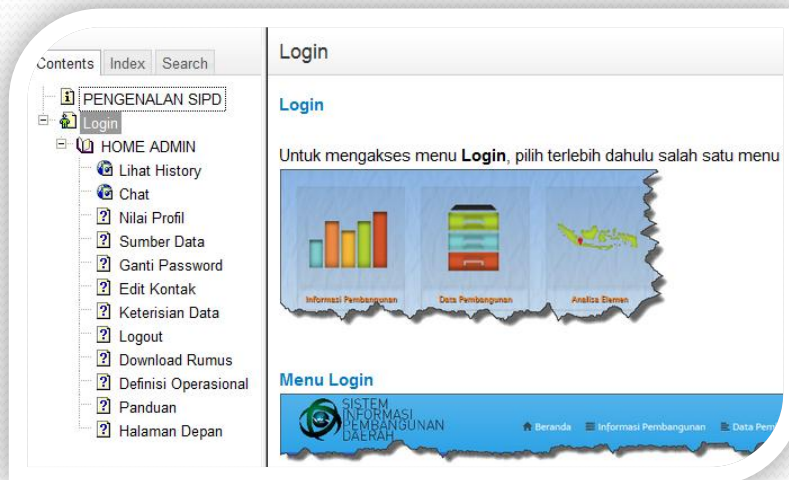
Contents Index Search

PENGENALAN SIPD
Login
HOME ADMIN
Lihat History
Chat
Nilai Profil
Sumber Data
Ganti Password
Edit Kontak
Keterisian Data
Logout
Download Rumus
Definisi Operasional
Panduan
Halaman Depan

Login

Login

Untuk mengakses menu **Login**, pilih terlebih dahulu salah satu menu

Informasi Pembangunan
Data Pembangunan
Analisa Elemen

Menu Login

SISTEM INFORMASI PEMBANGUNAN DAERAH

Beranda
Informasi Pembangunan
Data Pem